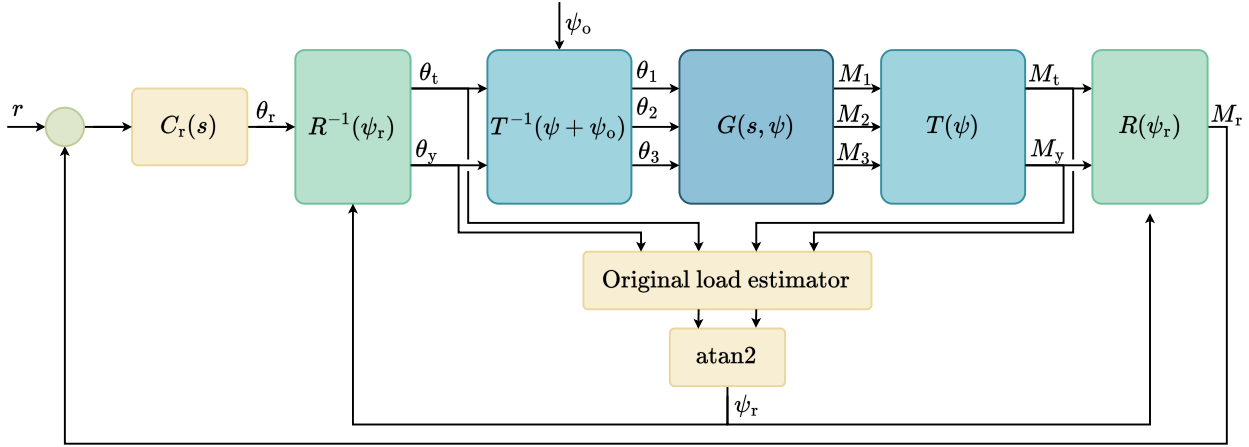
$\psi_o$

$r$

$C_r(s)$

$\theta_r$

$R^{-1}(\psi_r)$

$\theta_t$

$\theta_y$

$T^{-1}(\psi + \psi_o)$

$\theta_1$

$\theta_2$

$\theta_3$

$G(s, \psi)$

$M_1$

$M_2$

$M_3$

$T(\psi)$

$M_t$

$M_y$

$R(\psi_r)$

$M_r$

Original load estimator

atan2

$\psi_r$